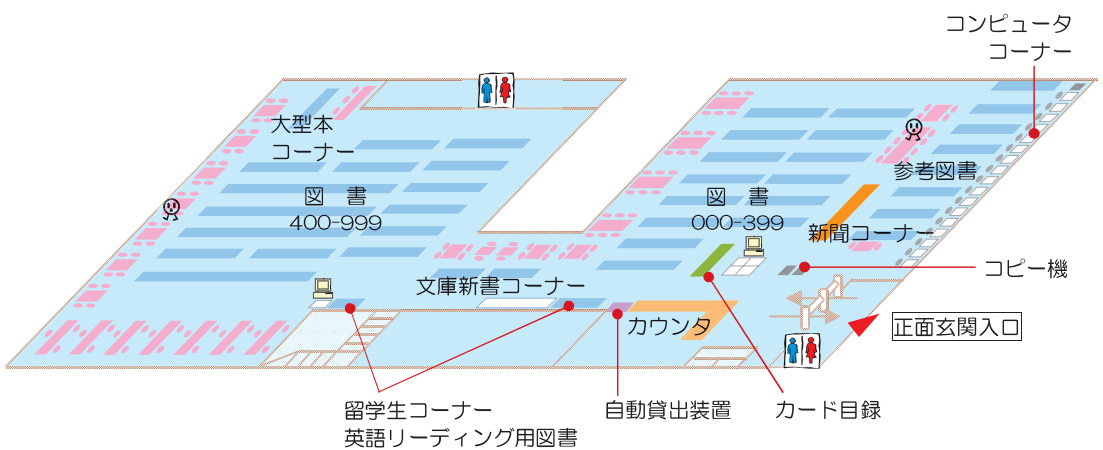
コンピュータ
コーナー

大型本
コーナー

図 書
400-999

図 書
000-399

参考図書

新聞コーナー

コピー機

文庫新書コーナー

カウンタ

正面玄関入口

留学生コーナー
英語リーディング用図書

自動貸出装置

カード目録